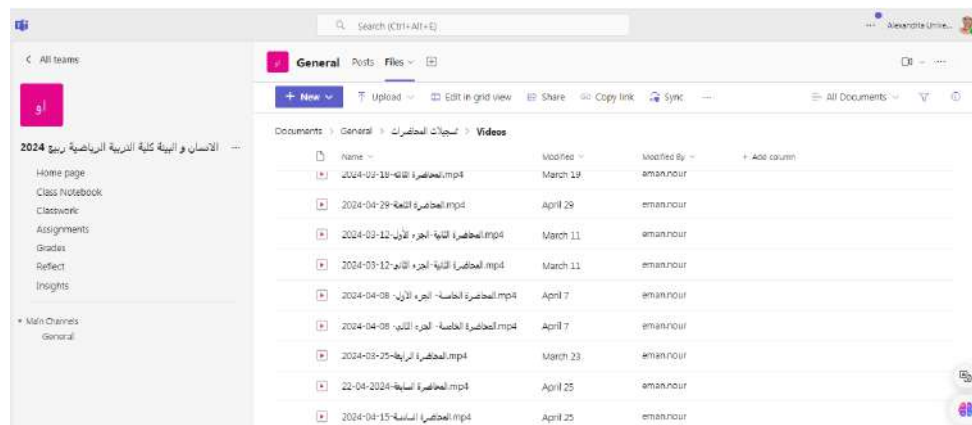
Search (Ctrl+Alt+E)

Alexandria Unive...

< All teams

او

الانسان و البيئة كلية التربية الرياضية ربيع 2024 ...

Home page
Class Notebook
Classwork
Assignments
Grades
Reflect
Insights

Main Channels
General

General Posts Files

+ New Upload Edit in grid view Share Copy link Sync ... All Documents

Documents > General > تسجيلات المحاضرات > Videos

| Name | Modified | Modified By | + Add column |
|---|---|---|---|
| 2024-03-18-المحاضرة الثالثة.mp4 | March 19 | eman.nour | |
| 2024-04-29-المحاضرة الثامنة.mp4 | April 29 | eman.nour | |
| 2024-03-12-المحاضرة الثانية- الجزء الأول.mp4 | March 11 | eman.nour | |
| 2024-03-12-المحاضرة الثانية- الجزء الثاني.mp4 | March 11 | eman.nour | |
| 2024-04-08-المحاضرة الخامسة- الجزء الأول.mp4 | April 7 | eman.nour | |
| 2024-04-08-المحاضرة الخامسة- الجزء الثاني.mp4 | April 7 | eman.nour | |
| 2024-03-25-المحاضرة الرابعة.mp4 | March 23 | eman.nour | |
| 22-04-2024-المحاضرة السابعة.mp4 | April 25 | eman.nour | |
| 2024-04-15-المحاضرة السادسة.mp4 | April 25 | eman.nour | |